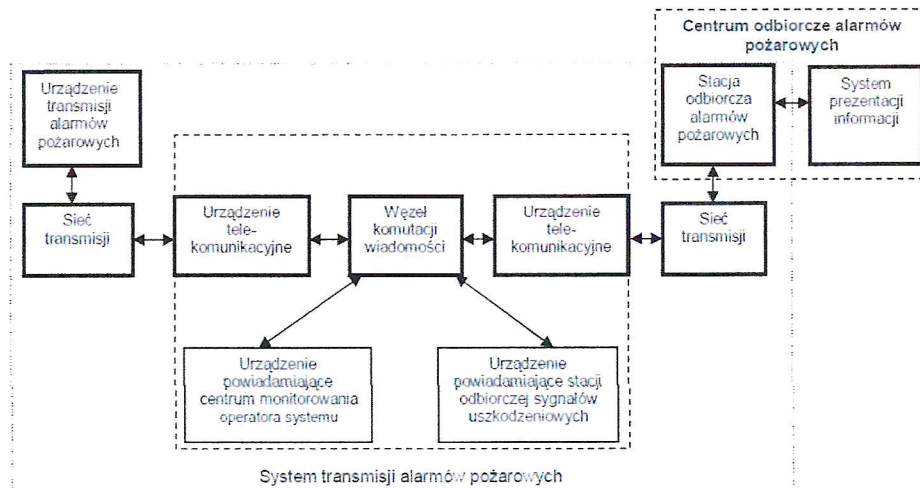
Centrum odbiorcze alarmów pożarowych

Urządzenie transmisji alarmów pożarowych

Sieć transmisji

Urządzenie telekomunikacyjne

Węzeł komutacji wiadomości

Urządzenie telekomunikacyjne

Sieć transmisji

Stacja odbiorcza alarmów pożarowych

System prezentacji informacji

Urządzenie powiadamiające centrum monitorowania operatora systemu

Urządzenie powiadamiające stacji odbiorczej sygnałów uszkodzeniowych

System transmisji alarmów pożarowych